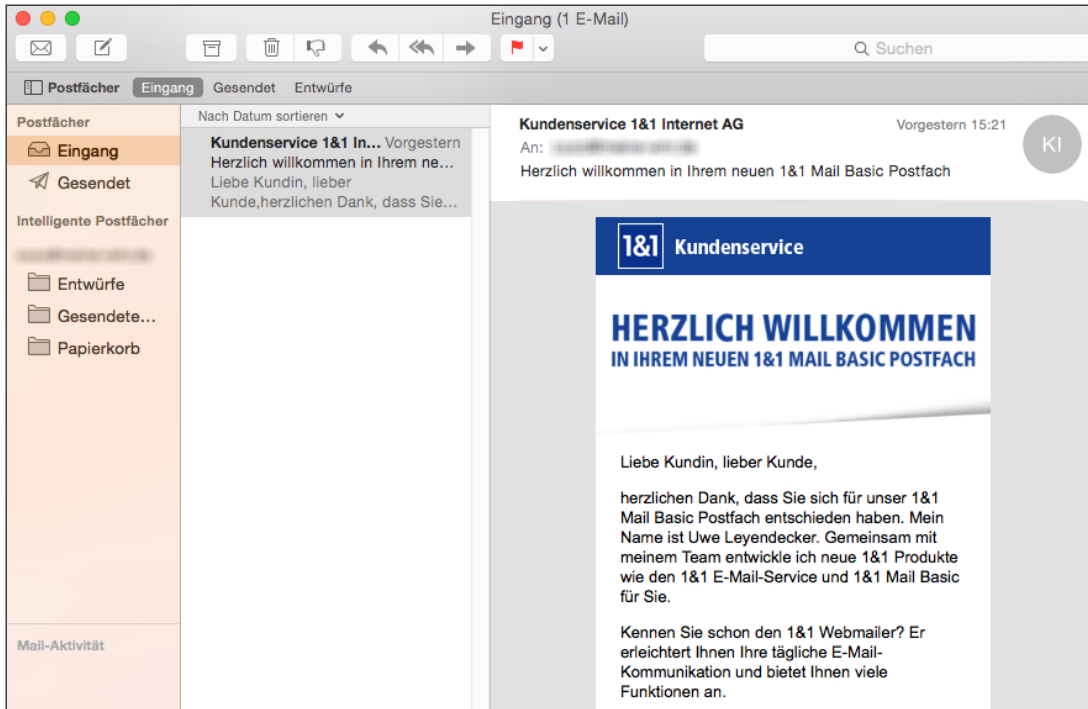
Eingang (1 E-Mail)

Suchen

Postfächer Eingang Gesendet Entwürfe

Postfächer
Eingang
Gesendet
Intelligente Postfächer
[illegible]
Entwürfe
Gesendete...
Papierkorb

Mail-Aktivität

Nach Datum sortieren

Kundenservice 1&1 In... Vorgestern
Herzlich willkommen in Ihrem ne...
Liebe Kundin, lieber Kunde,herzlichen Dank, dass Sie...

Kundenservice 1&1 Internet AG
Vorgestern 15:21
An: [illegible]
Herzlich willkommen in Ihrem neuen 1&1 Mail Basic Postfach

KI

1&1 Kundenservice

HERZLICH WILLKOMMEN
IN IHREM NEUEN 1&1 MAIL BASIC POSTFACH

Liebe Kundin, lieber Kunde,

herzlichen Dank, dass Sie sich für unser 1&1 Mail Basic Postfach entschieden haben. Mein Name ist Uwe Leyendecker. Gemeinsam mit meinem Team entwickle ich neue 1&1 Produkte wie den 1&1 E-Mail-Service und 1&1 Mail Basic für Sie.

Kennen Sie schon den 1&1 Webmailer? Er erleichtert Ihnen Ihre tägliche E-Mail-Kommunikation und bietet Ihnen viele Funktionen an.